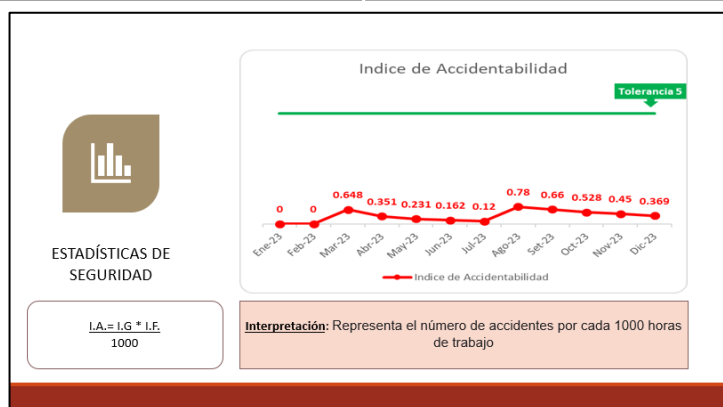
ESTADÍSTICAS DE SEGURIDAD

Indice de Accidentabilidad

Tolerancia 5

0 0 0.648 0.351 0.231 0.162 0.12 0.78 0.66 0.528 0.45 0.369

Ene-23 Feb-23 Mar-23 Abr-23 May-23 Jun-23 Jul-23 Ago-23 Set-23 Oct-23 Nov-23 Dic-23

Indice de Accidentabilidad

I.A.= I.G * I.F.
1000

Interpretación: Representa el número de accidentes por cada 1000 horas de trabajo